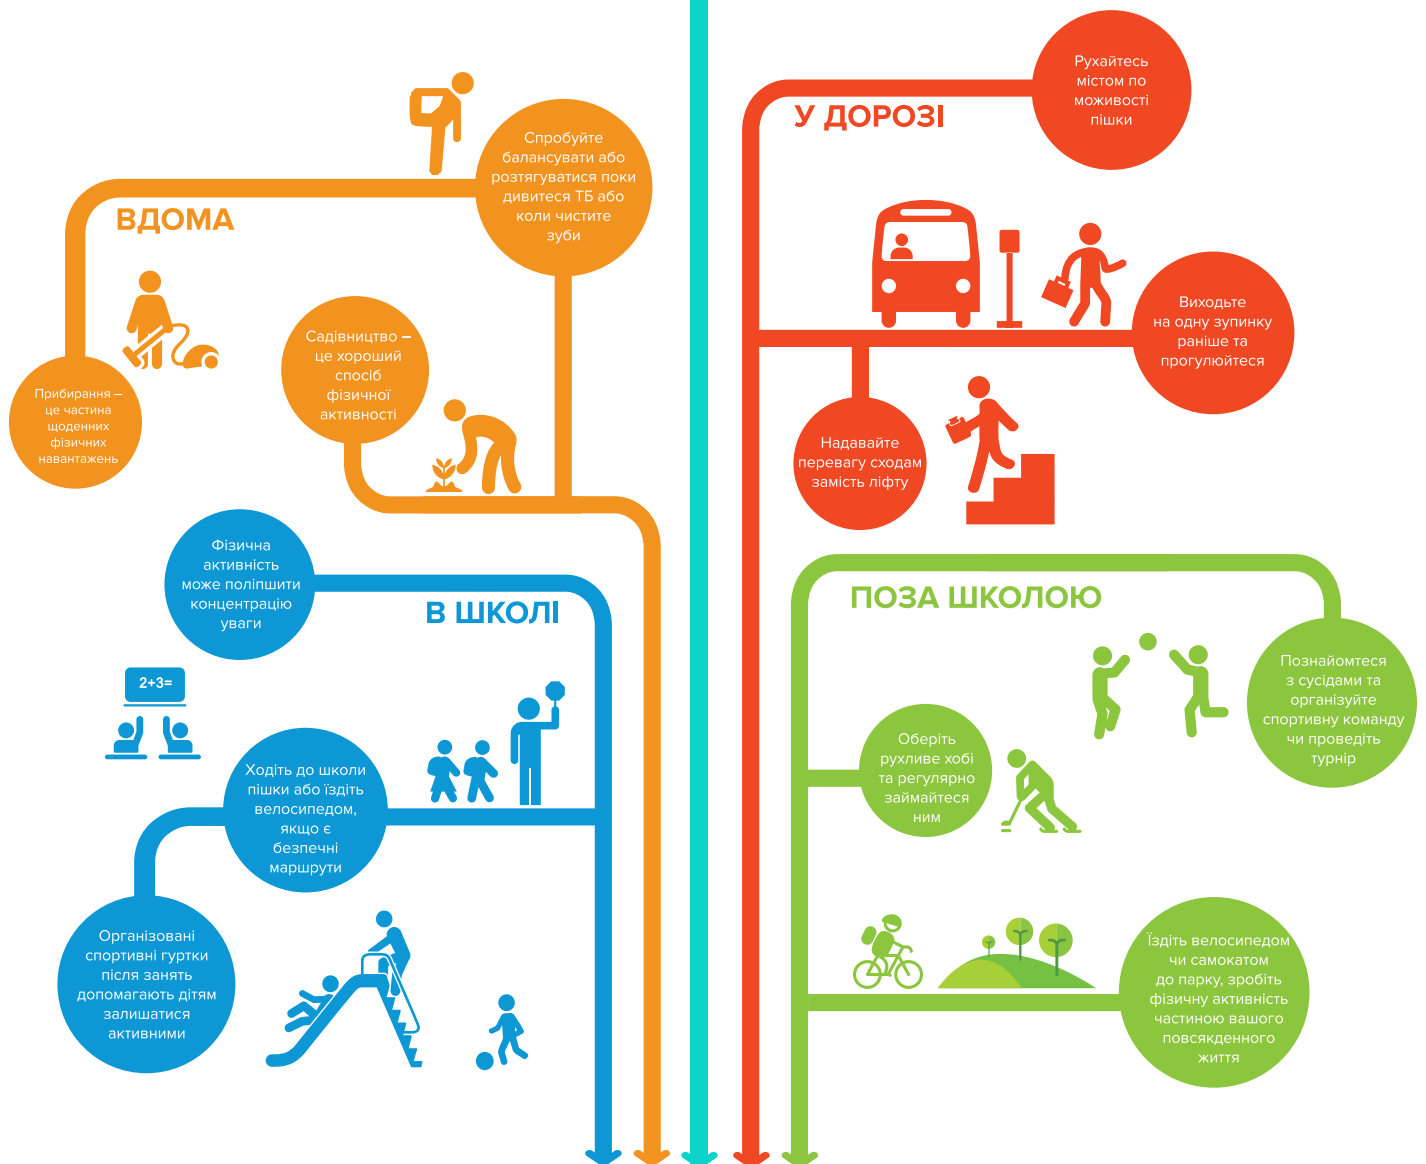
ВДОМА

Спробуйте балансувати або розтягуватися поки дивитеся ТБ або коли чистите зуби

Прибирання – це частина щоденних фізичних навантажень

Садівництво – це хороший спосіб фізичної активності

В ШКОЛІ

Фізична активність може поліпшити концентрацію уваги

2+3=

Ходіть до школи пішки або їздіть велосипедом, якщо є безпечні маршрути

Організовані спортивні гуртки після занять допомагають дітям залишатися активними

У ДОРОЗІ

Рухайтесь містом по можливості пішки

Виходьте на одну зупинку раніше та прогулюйтеся

Надавайте перевагу сходам замість ліфту

ПОЗА ШКОЛОЮ

Познайомтеся з сусідами та організуйте спортивну команду чи проведіть турнір

Оберіть рухливе хобі та регулярно займайтеся ним

Їздіть велосипедом чи самокатом до парку, зробіть фізичну активність частиною вашого повсякденного життя